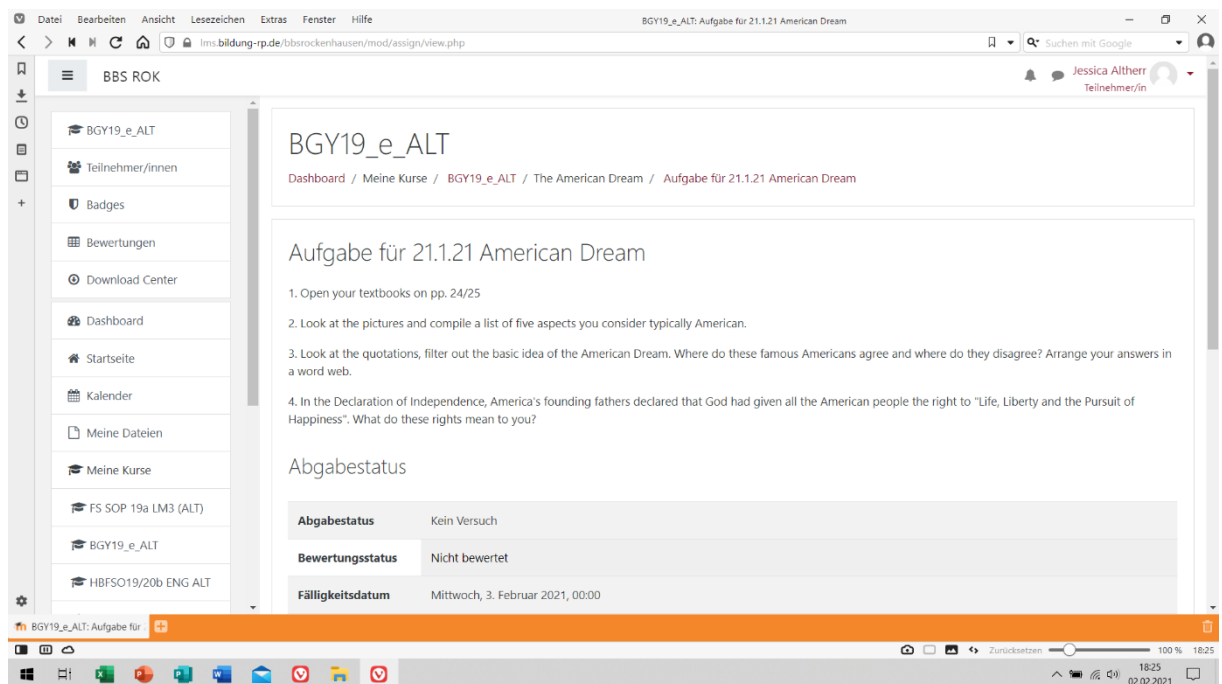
Datei Bearbeiten Ansicht Lesezeichen Extras Fenster Hilfe

BGY19_e_ALT: Aufgabe für 21.1.21 American Dream

lms.bildung-rp.de/bbsrockenhausen/mod/assign/view.php

Suchen mit Google

BBS ROK

Jessica Altherr
Teilnehmer/in

BGY19_e_ALT
Teilnehmer/innen
Badges
Bewertungen
Download Center
Dashboard
Startseite
Kalender
Meine Dateien
Meine Kurse
FS SOP 19a LM3 (ALT)
BGY19_e_ALT
HBFSO19/20b ENG ALT

BGY19_e_ALT

Dashboard / Meine Kurse / BGY19_e_ALT / The American Dream / Aufgabe für 21.1.21 American Dream

Aufgabe für 21.1.21 American Dream

1. Open your textbooks on pp. 24/25

2. Look at the pictures and compile a list of five aspects you consider typically American.

3. Look at the quotations, filter out the basic idea of the American Dream. Where do these famous Americans agree and where do they disagree? Arrange your answers in a word web.

4. In the Declaration of Independence, America's founding fathers declared that God had given all the American people the right to "Life, Liberty and the Pursuit of Happiness". What do these rights mean to you?

Abgabestatus

| Abgabestatus | Kein Versuch |
|---|---|
| Bewertungsstatus | Nicht bewertet |
| Fälligkeitsdatum | Mittwoch, 3. Februar 2021, 00:00 |

BGY19_e_ALT: Aufgabe für

Zurücksetzen 100 % 18:25

18:25
02.02.2021